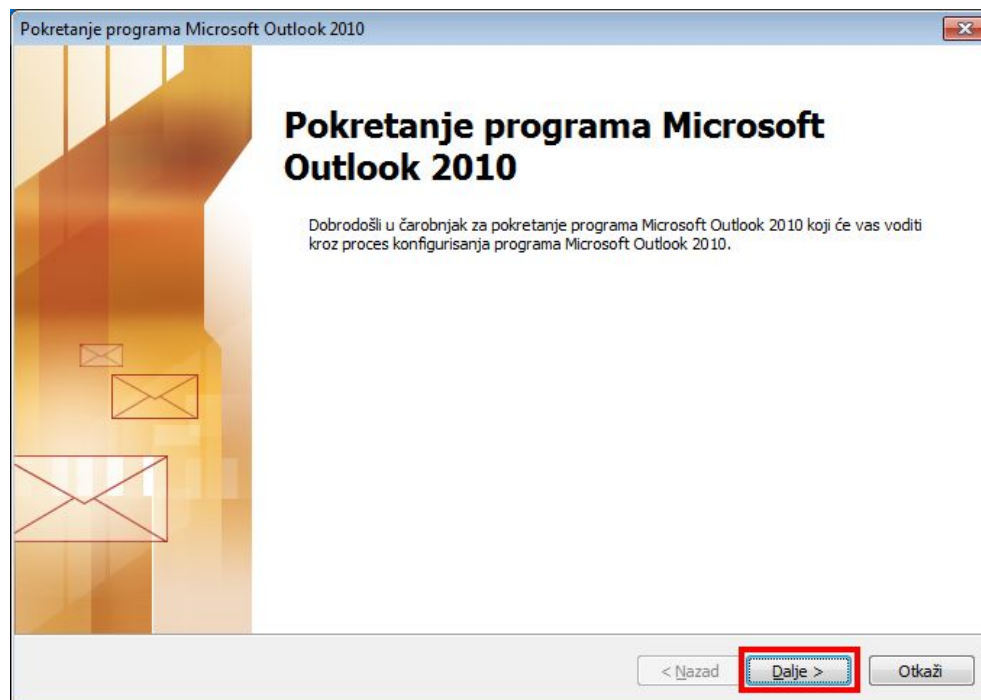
Pokretanje programa Microsoft Outlook 2010

Pokretanje programa Microsoft Outlook 2010

Dobrodošli u čarobnjak za pokretanje programa Microsoft Outlook 2010 koji će vas voditi kroz proces konfigurisanja programa Microsoft Outlook 2010.

< Nazad

Dalje >

Otkaži